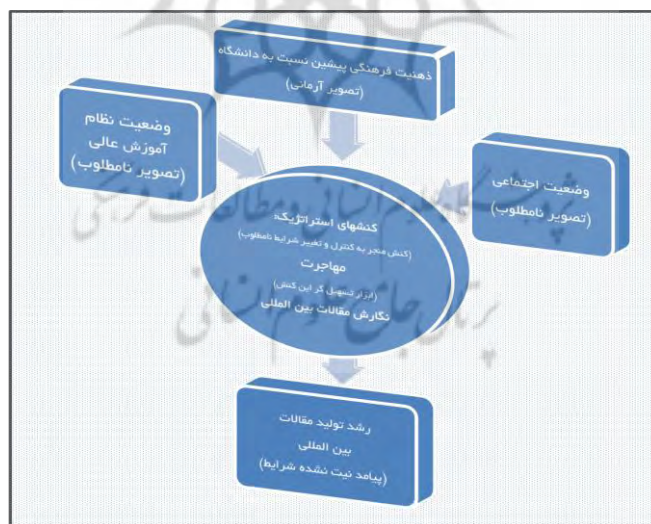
ذهنیت فرهنگی پیشین نسبت به دانشگاه
(تصویر آرمانی)

وضعیت نظام آموزش عالی
(تصویر نامطلوب)

وضعیت اجتماعی
(تصویر نامطلوب)

کنشهای استراتژیک
(کنش منجر به کنترل و تغییر شرایط نامطلوب)
مهاجرت
(ابزار تسهیل گر این کنش)
نگارش مقالات بین المللی

رشد تولید مقالات بین المللی
(پیامد ثبت نشده شرایط)

پرتال جامع علوم انسانی
پژوهشگاه علوم انسانی و مطالعات فرهنگی